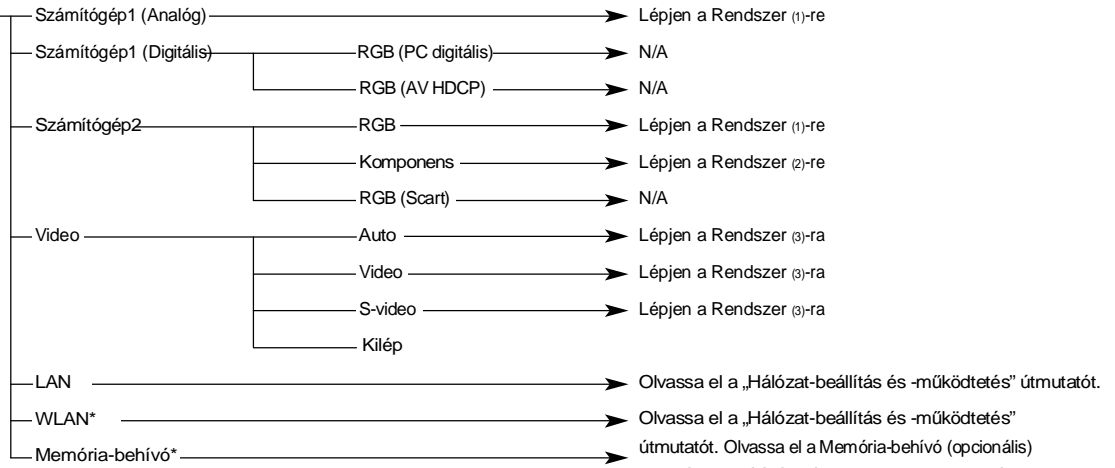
Számítógép1 (Analóg) Lépjen a Rendszer (1)-re

Számítógép1 (Digitális) RGB (PC digitális) N/A

RGB (AV HDCP) N/A

Számítógép2 RGB Lépjen a Rendszer (1)-re

Komponens Lépjen a Rendszer (2)-re

RGB (Scart) N/A

Video Auto Lépjen a Rendszer (3)-ra

Video Lépjen a Rendszer (3)-ra

S-video Lépjen a Rendszer (3)-ra

Kilép

LAN Olvassa el a „Hálózat-beállítás és -működtetés" útmutatót.

WLAN* Olvassa el a „Hálózat-beállítás és -működtetés" útmutatót. Olvassa el a Memória-behívó (opcionális)

Memória-behívó* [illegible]